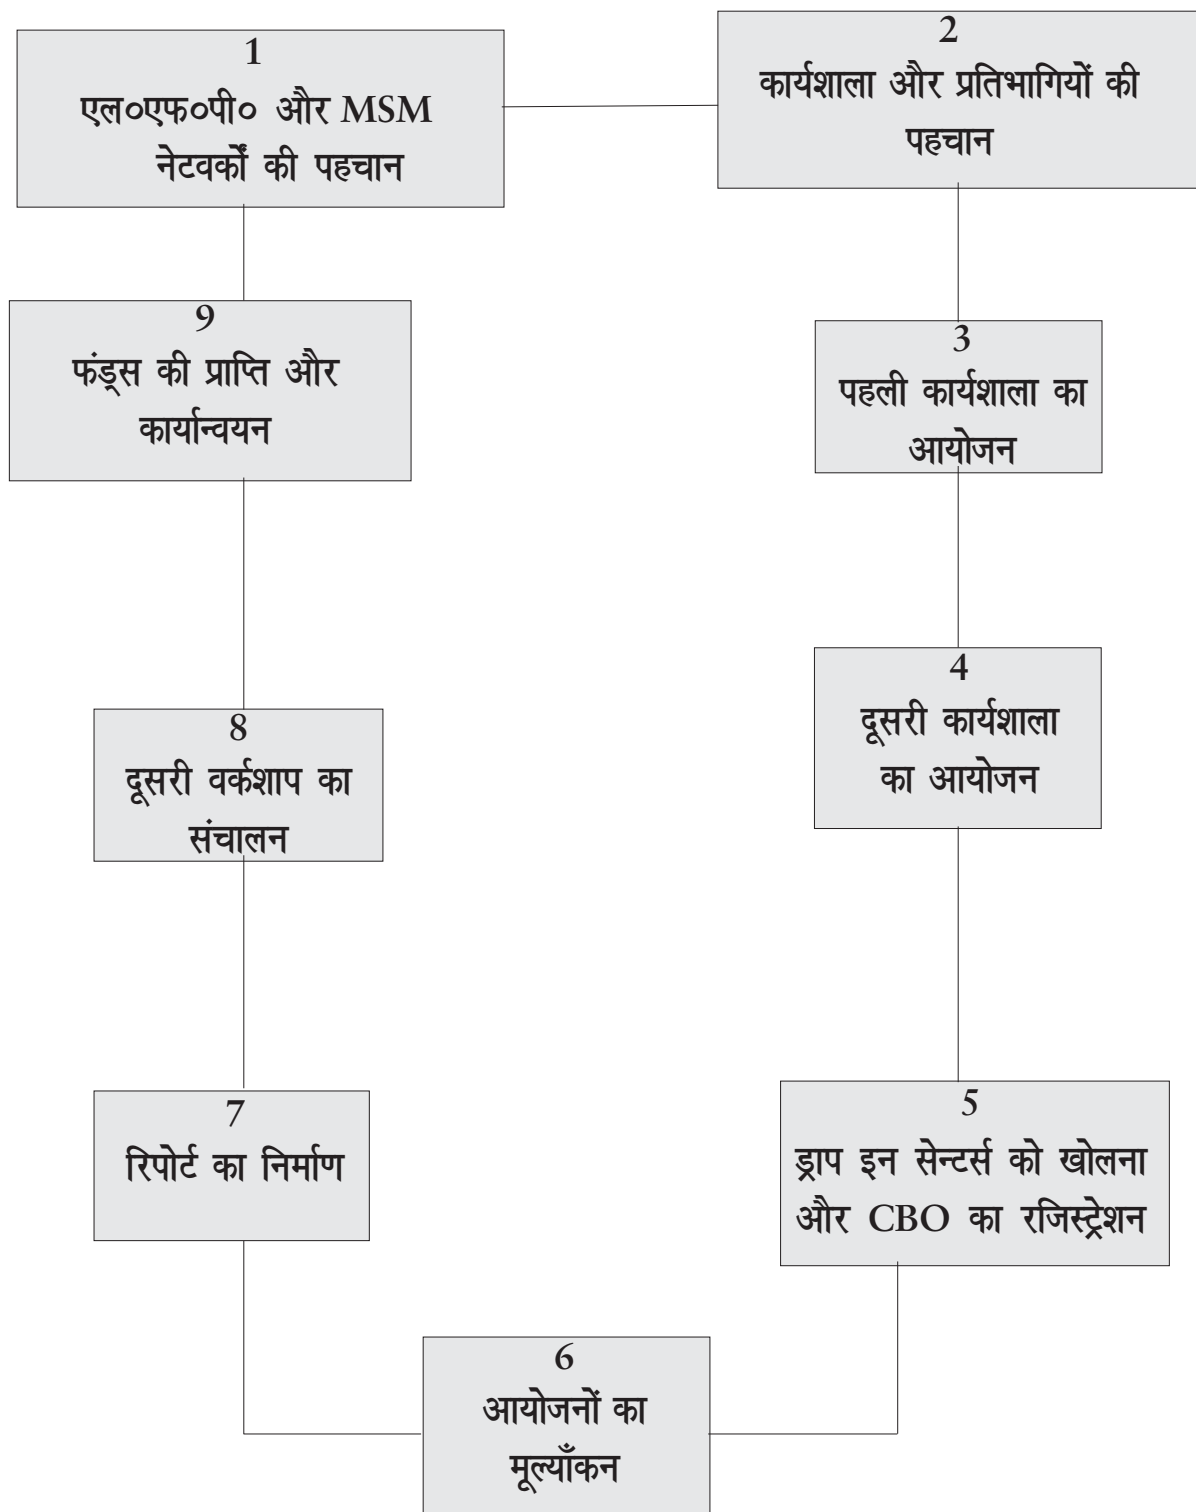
1
एल०एफ०पी० और MSM नेटवर्कों की पहचान

2
कार्यशाला और प्रतिभागियों की पहचान

3
पहली कार्यशाला का आयोजन

4
दूसरी कार्यशाला का आयोजन

5
ड्राप इन सेन्टर्स को खोलना और CBO का रजिस्ट्रेशन

6
आयोजनों का मूल्याँकन

7
रिपोर्ट का निर्माण

8
दूसरी वर्कशाप का संचालन

9
फंड्स की प्राप्ति और कार्यान्वयन